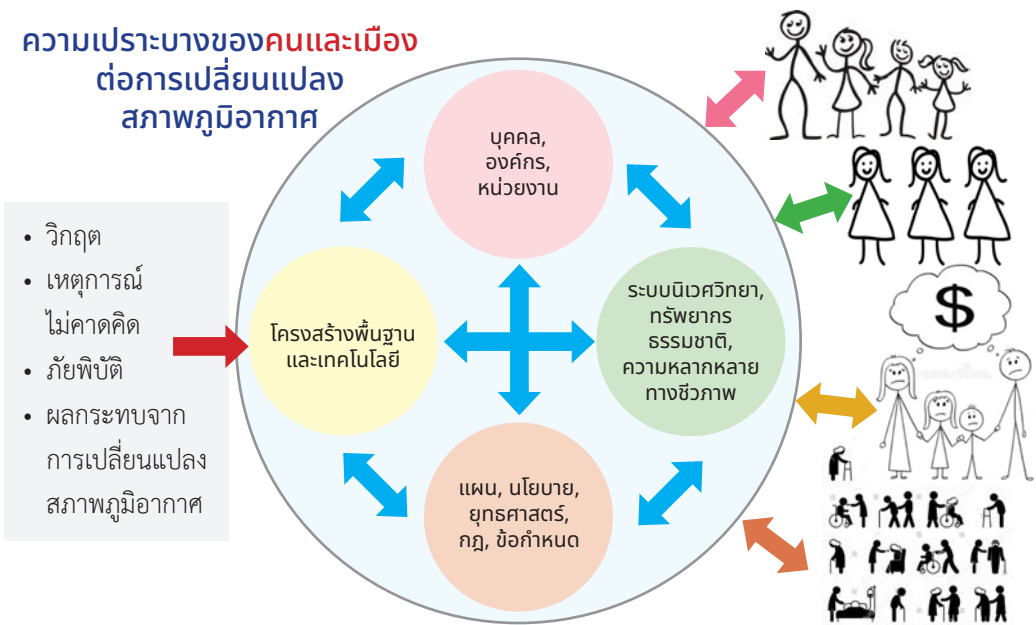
ความเปราะบางของคนและเมือง ต่อการเปลี่ยนแปลงสภาพภูมิอากาศ

• วิกฤต
• เหตุการณ์ไม่คาดคิด
• ภัยพิบัติ
• ผลกระทบจากการเปลี่ยนแปลงสภาพภูมิอากาศ

บุคคล, องค์กร, หน่วยงาน

โครงสร้างพื้นฐานและเทคโนโลยี

ระบบนิเวศวิทยา, ทรัพยากรธรรมชาติ, ความหลากหลายทางชีวภาพ

แผน, นโยบาย, ยุทธศาสตร์, กฎ, ข้อกำหนด

$